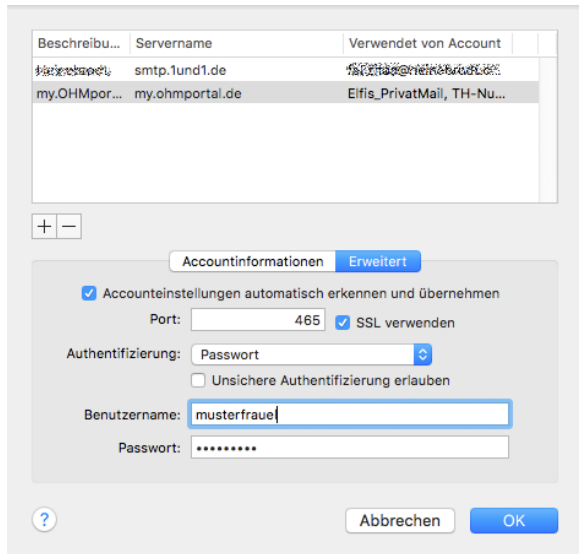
| Beschreibu... | Servername | Verwendet von Account |
|---|---|---|
| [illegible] | smtp.1und1.de | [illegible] |
| my.OHMpor... | my.ohmportal.de | Elfis_PrivatMail, TH-Nu... |

+ −

Accountinformationen Erweitert

Accounteinstellungen automatisch erkennen und übernehmen

Port: 465 SSL verwenden

Authentifizierung: Passwort

Unsichere Authentifizierung erlauben

Benutzername: musterfrauel

Passwort: •••••••••

?

Abbrechen OK